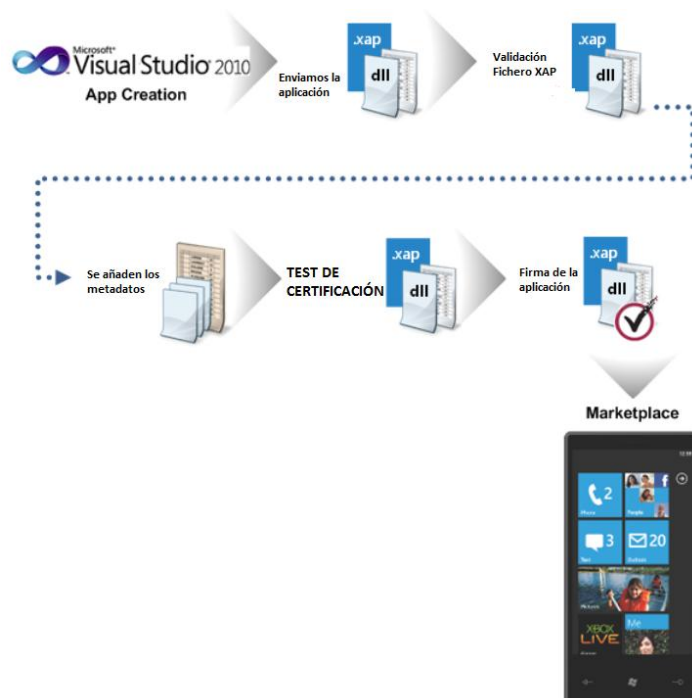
Microsoft® Visual Studio® 2010
App Creation

Enviamos la aplicación

.xap
dll

Validación Fichero XAP

.xap
dll

Se añaden los metadatos

TEST DE CERTIFICACIÓN

.xap
dll

Firma de la aplicación

.xap
dll

Marketplace

2
3
20
XBOX LIVE
Me